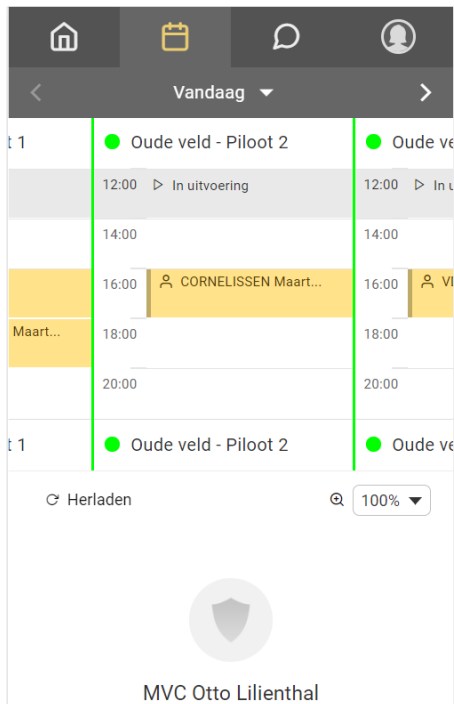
Vandaag

t 1

Oude veld - Piloot 2

Oude ve

12:00 In uitvoering

12:00 In u

14:00

14:00

16:00 CORNELISSEN Maart...

16:00 V

Maart...

18:00

18:00

20:00

20:00

t 1

Oude veld - Piloot 2

Oude ve

Herladen

100%

MVC Otto Lilienthal